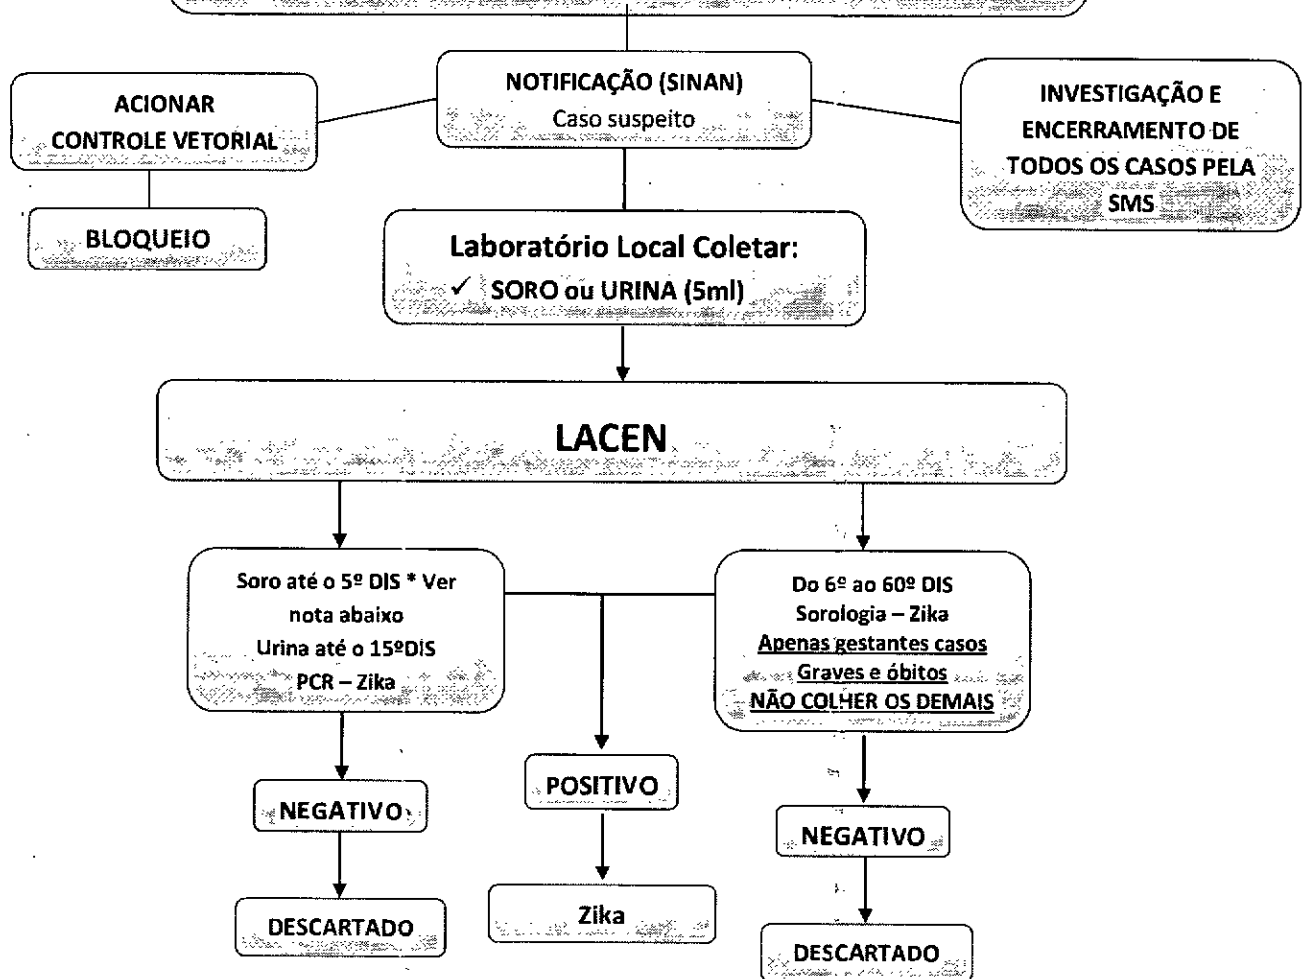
NOTIFICAÇÃO (SINAN)
Caso suspeito

ACIONAR
CONTROLE VETORIAL

BLOQUEIO

INVESTIGAÇÃO E ENCERRAMENTO DE TODOS OS CASOS PELA SMS

Laboratório Local Coletar:
✓ SORO ou URINA (5ml)

LACEN

Soro até o 5º DIS * Ver nota abaixo
Urina até o 15ºDIS
PCR – Zika

Do 6º ao 60º DIS
Sorologia – Zika
Apenas gestantes casos Graves e óbitos
NÃO COLHER OS DEMAIS

NEGATIVO

DESCARTADO

POSITIVO

Zika

NEGATIVO

DESCARTADO